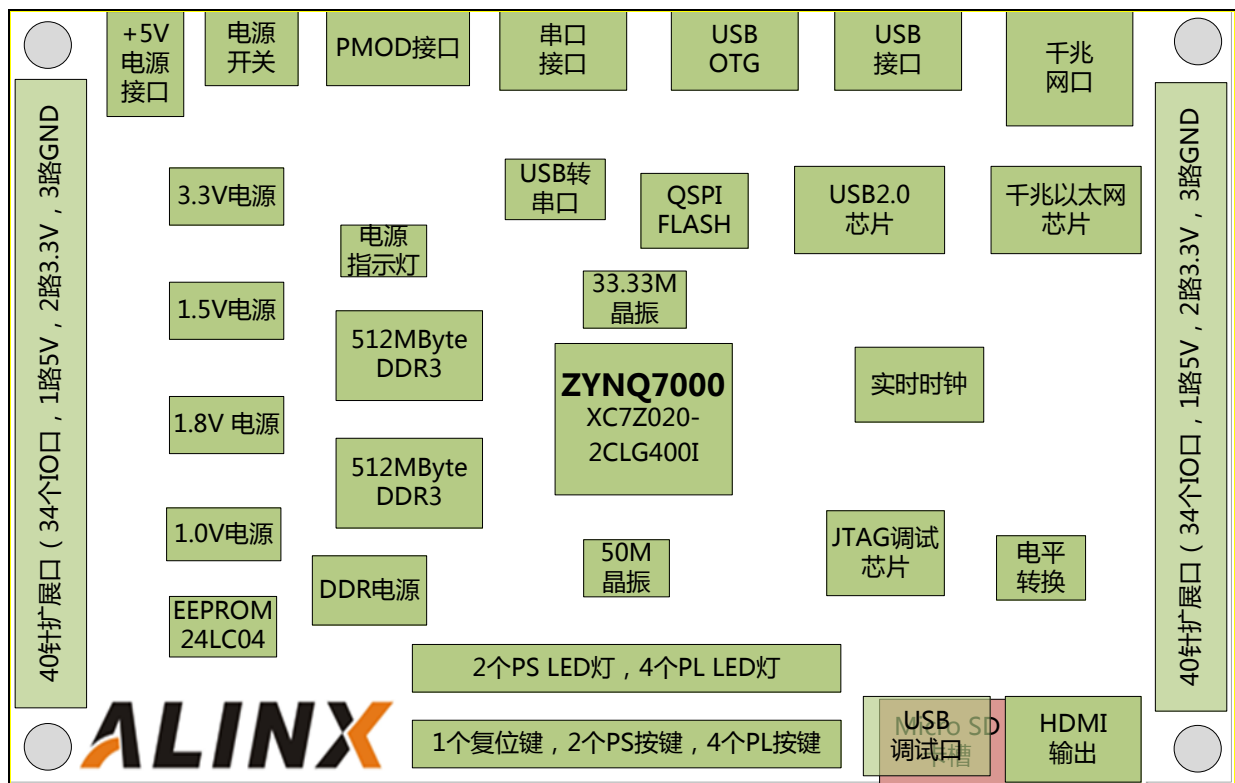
+5V
电源
接口

电源
开关

PMOD接口

串口
接口

USB
OTG

USB
接口

千兆
网口

40针扩展口（34个IO口，1路5V，2路3.3V，3路GND

3.3V电源

USB转
串口

QSPI
FLASH

USB2.0
芯片

千兆以太网
芯片

电源
指示灯

33.33M
晶振

1.5V电源

512MByte
DDR3

ZYNQ7000
XC7Z020-
2CLG400I

实时时钟

1.8V 电源

512MByte
DDR3

1.0V电源

JTAG调试
芯片

电平
转换

50M
晶振

DDR电源

EEPROM
24LC04

2个PS LED灯，4个PL LED灯

ALINX

1个复位键，2个PS按键，4个PL按键

USB
调试口

Micro SD
卡槽

HDMI
输出

40针扩展口（34个IO口，1路5V，2路3.3V，3路GND